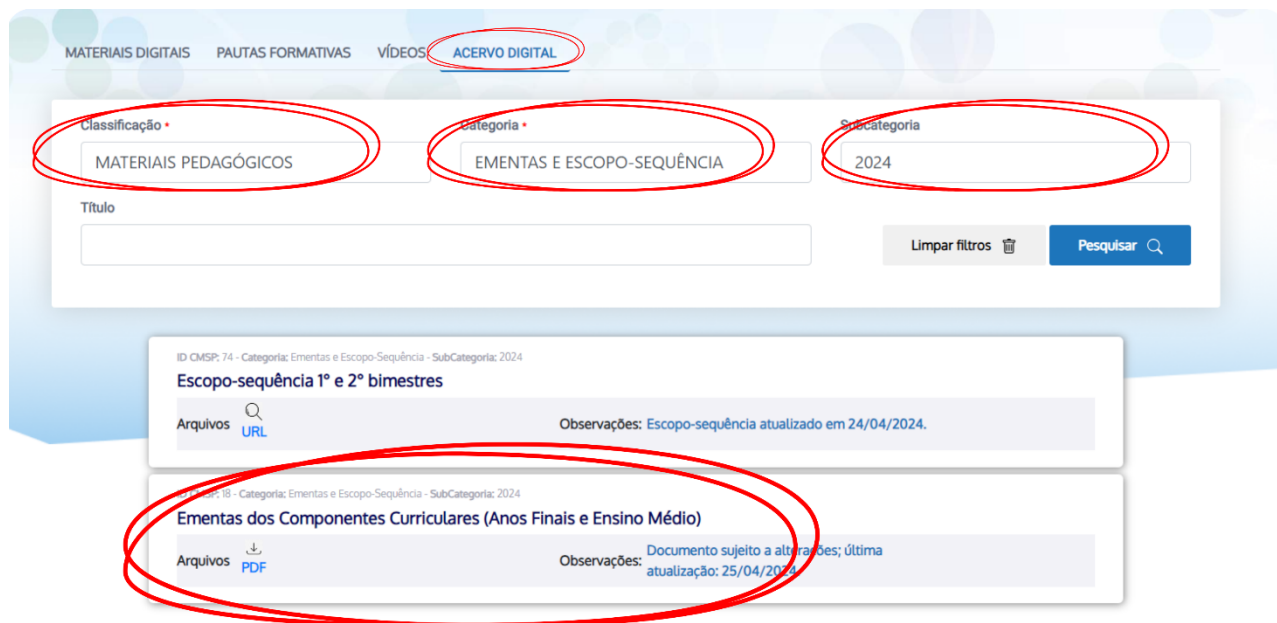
MATERIAIS DIGITAIS PAUTAS FORMATIVAS VÍDEOS ACERVO DIGITAL

Classificação *
MATERIAIS PEDAGÓGICOS

Categoria *
EMENTAS E ESCOPO-SEQUÊNCIA

Subcategoria
2024

Título

Limpar filtros

Pesquisar

ID CMSP: 74 - Categoria: Ementas e Escopo-Sequência - SubCategoria: 2024
Escopo-sequência 1° e 2° bimestres
Arquivos URL
Observações: Escopo-sequência atualizado em 24/04/2024.

ID CMSP: 18 - Categoria: Ementas e Escopo-Sequência - SubCategoria: 2024
Ementas dos Componentes Curriculares (Anos Finais e Ensino Médio)
Arquivos PDF
Observações: Documento sujeito a alterações; última atualização: 25/04/2024.